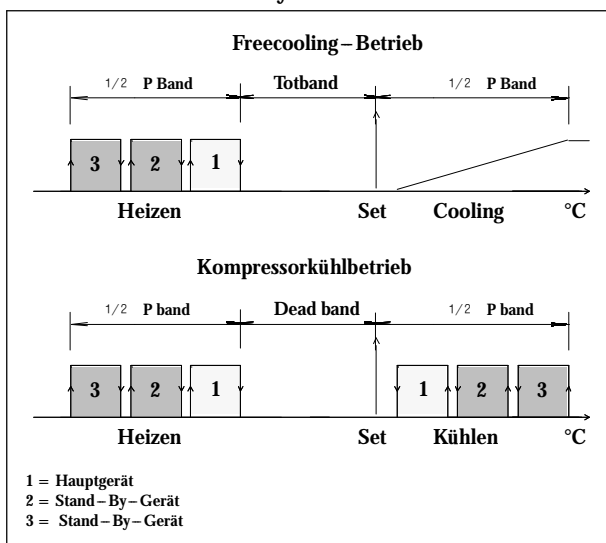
Freecooling – Betrieb

1/2 P Band
Totband
1/2 P Band

3
2
1

Heizen
Set
Cooling
°C

Kompressorkühlbetrieb

1/2 P band
Dead band
1/2 P band

3
2
1
1
2
3

Heizen
Set
Kühlen
°C

1 = Hauptgerät
2 = Stand – By – Gerät
3 = Stand – By – Gerät